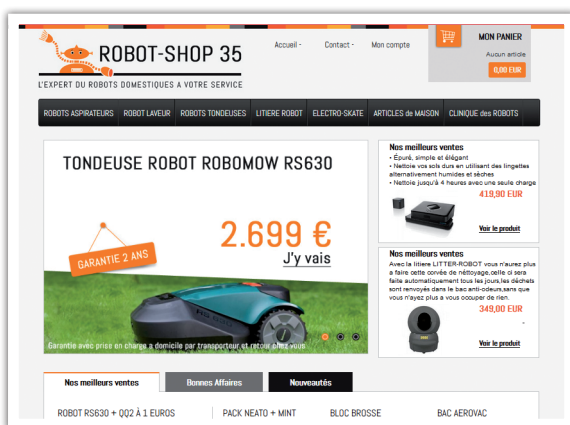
ROBOT-SHOP 35
L'EXPERT DU ROBOTS DOMESTIQUES A VOTRE SERVICE

Accueil · Contact · Mon compte

MON PANIER
Aucun article
0,00 EUR

ROBOTS ASPIRATEURS | ROBOT LAVEUR | ROBOTS TONDEUSES | LITIERE ROBOT | ELECTRO-SKATE | ARTICLES de MAISON | CLINIQUE des ROBOTS

TONDEUSE ROBOT ROBOMOW RS630

GARANTIE 2 ANS

2.699 €
J'y vais

Garantie avec prise en charge à domicile par transporteur et retour chez vous

Nos meilleurs ventes
• Épuré, simple et élégant
• Nettoie vos sols durs en utilisant des lingettes alternativement humides et sèches
• Nettoie jusqu'à 4 heures avec une seule charge
419,90 EUR
Voir le produit

Nos meilleurs ventes
Avec la litière LITTER-ROBOT vous n'aurez plus a faire cette corvée de nettoyage,celle ci sera faite automatiquement tous les jours,les déchets sont renvoyés dans le bac anti-odeurs,sans que vous n'ayez plus a vous occuper de rien.
349,00 EUR
Voir le produit

Nos meilleurs ventes | Bonnes Affaires | Nouveautés

ROBOT RS630 + QQ2 À 1 EUROS | PACK NEATO + MINT | BLOC BROSSE | BAC AEROVAC